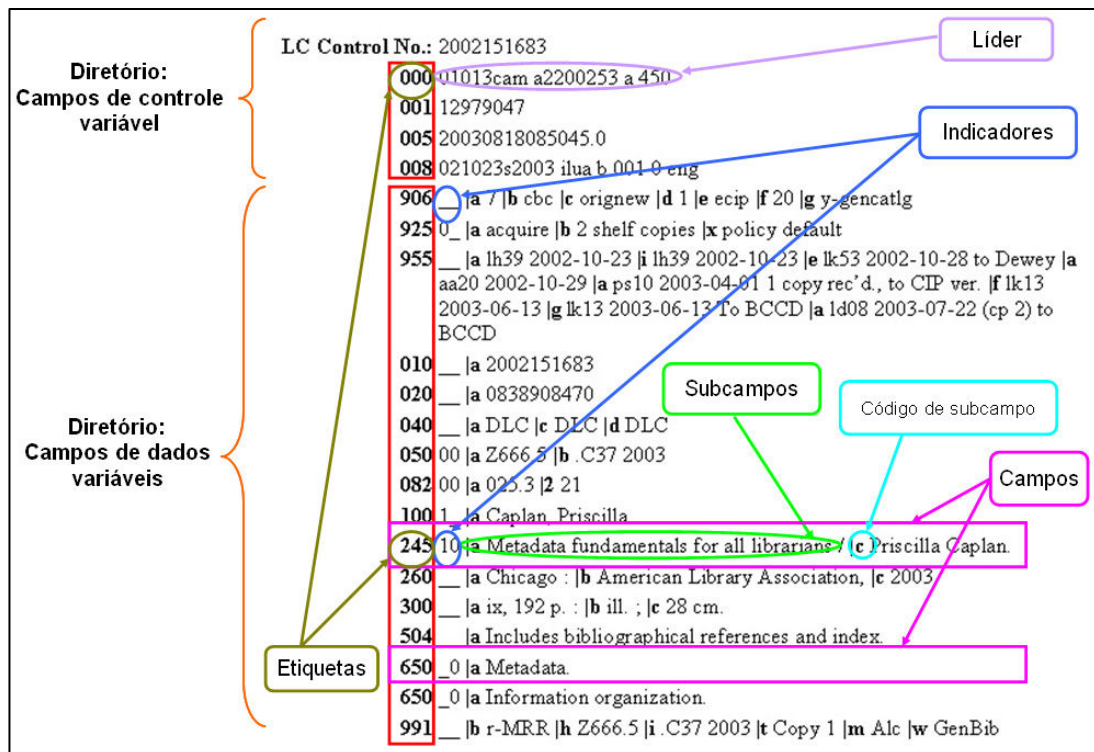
LC Control No.: 2002151683

Líder

Diretório: Campos de controle variável

000 01013cam a2200253 a 450
001 12979047
005 20030818085045.0
008 021023s2003 ilua b 001 0 eng

Indicadores

Diretório: Campos de dados variáveis

906 __ |a 7 |b cbc |c orignew |d 1 |e ecip |f 20 |g y-gencatlg
925 0_ |a acquire |b 2 shelf copies |x policy default
955 __ |a lh39 2002-10-23 |i lh39 2002-10-23 |e lk53 2002-10-28 to Dewey |a aa20 2002-10-29 |a ps10 2003-04-01 1 copy rec'd., to CIP ver. |f lk13 2003-06-13 |g lk13 2003-06-13 To BCCD |a ld08 2003-07-22 (cp 2) to BCCD
010 __ |a 2002151683
020 __ |a 0838908470
040 __ |a DLC |c DLC |d DLC
050 00 |a Z666.5 |b .C37 2003
082 00 |a 025.3 |2 21
100 1_ |a Caplan, Priscilla.
245 10 |a Metadata fundamentals for all librarians / |c Priscilla Caplan.
260 __ |a Chicago : |b American Library Association, |c 2003.
300 __ |a ix, 192 p. : |b ill. ; |c 28 cm.
504 __ |a Includes bibliographical references and index.
650 _0 |a Metadata.
650 _0 |a Information organization.
991 __ |b r-MRR |h Z666.5 |i .C37 2003 |t Copy 1 |m Alc |w GenBib

Subcampos

Código de subcampo

Campos

Etiquetas